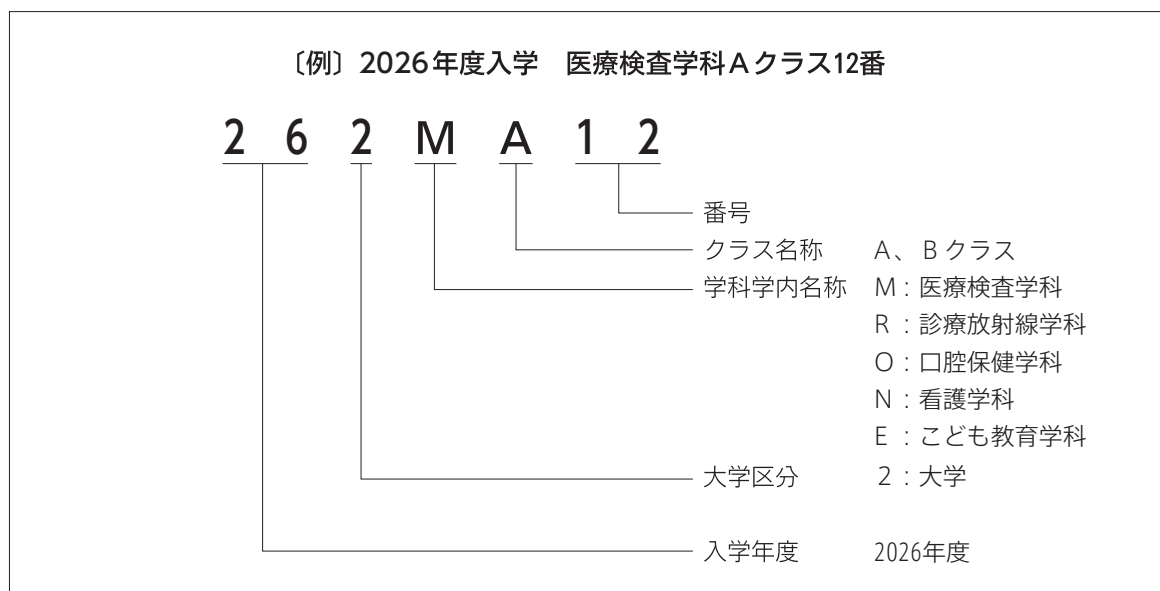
〔例〕2026年度入学　医療検査学科Aクラス12番

2 6 2 M A 1 2

番号
クラス名称　A、Bクラス
学科学内名称　M：医療検査学科
R：診療放射線学科
O：口腔保健学科
N：看護学科
E：こども教育学科
大学区分　2：大学
入学年度　2026年度